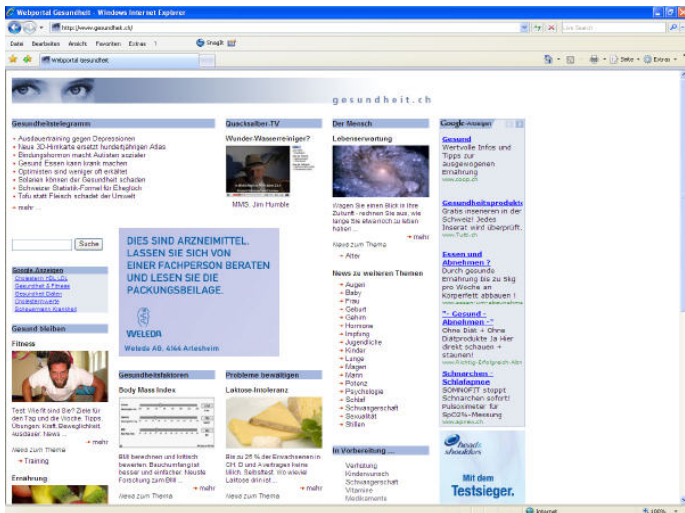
Webportal Gesundheit - Windows Internet Explorer

http://www.gesundheit.ch/

Live Search

Datei Bearbeiten Ansicht Favoriten Extras ?

Google

Webportal Gesundheit

Seite • Extras •

gesundheit.ch

Gesundheitstelegramm

Ausdauertraining gegen Depressionen
Neue 3D-Hirnkarte ersetzt hundertjährigen Atlas
Bindungshormon macht Autisten sozialer
Gesund Essen kann krank machen
Optimisten sind weniger oft erkältet
Solarien können der Gesundheit schaden
Schweizer Statistik-Formel für Eheglück
Tofu statt Fleisch schadet der Umwelt

mehr

Quacksalber-TV

Wunder-Wasserreiniger?

MMS, Jim Humble

Der Mensch

Lebenserwartung

Wagen Sie einen Blick in Ihre Zukunft - rechnen Sie aus, wie lange Sie ebenmch zu leben hätten ...

mehr

News zum Thema

Alter

News zu weiteren Themen

Augen
Baby
Frau
Geburt
Gehirn
Hormone
Impfung
Jugendliche
Kinder
Lunge
Magen
Mann
Potenz
Psychologie
Schlaf
Schwangerschaft
Sexualität
Stillen

In Vorbereitung ...

Verdauung
Kinderwunsch
Schwangerschaft
Vitamine
Medikamente

Google-Anzeigen

Gesund
Wertvolle Infos und Tipps zur ausgewogenen Ernährung
www.coop.ch

Gesundheitsprodukte
Gratis inserieren in der Schweiz! Jedes Inserat wird überprüft.
www.Tutti.ch

Essen und Abnehmen?
Durch gesunde Ernährung bis zu 5kg pro Woche am Körperfett abbauen !
www.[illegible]

" Gesund - Abnehmen - "
Ohne Diät + Ohne Diätprodukte Ja Hier direkt schauen + staunen!
www.Richtig-Erfolgreich-Abn...

Schnarchen - Schlafapnoe
SOMNOFIT stoppt Schnarchen sofort! Pulsoximeter für SpO2%-Messung
www.apnea.ch

Mit dem Testsieger.

Suche

Google-Anzeigen
Diabetes ADL-Do
Gesundheit & Fitness
Gesundheit Daten
Diabetesrwerte
Schwermetall Klärschal

DIES SIND ARZNEIMITTEL. LASSEN SIE SICH VON EINER FACHPERSON BERATEN UND LESEN SIE DIE PACKUNGSBEILAGE.

WELEDA

Weleda AG, 4144 Arlesheim

Gesund bleiben

Fitness

Test: Wie fit sind Sie? Ziele für den Tag und die Woche. Tipps, Übungen: Kraft, Beweglichkeit, Ausdauer. News ...

mehr

News zum Thema

Training

Ernährung

Gesundheitsfaktoren

Body Mass Index

BMI berechnen und kritisch bewerten. Bauchumfang ist besser und einfacher. Neuste Forschung zum BMI ...

mehr

News zum Thema

Probleme bewältigen

Laktose-Intoleranz

Bis zu 25 % der Erwachsenen in CH, D und A vertragen keine Milch. Selbsttest: Wo wieviel Laktose drin ist ...

mehr

News zum Thema

Internet

100%